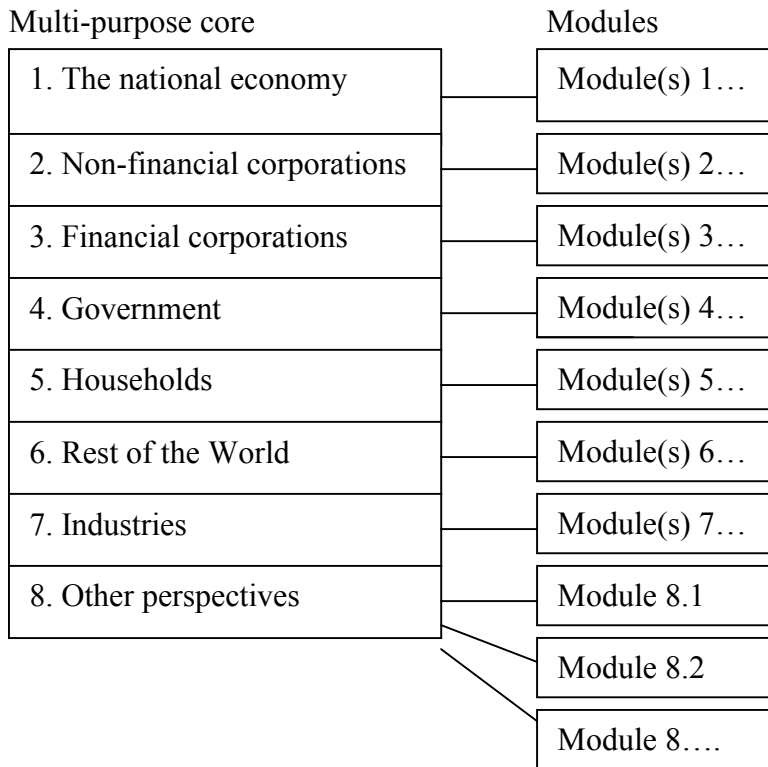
Multi-purpose core

1. The national economy

2. Non-financial corporations

3. Financial corporations

4. Government

5. Households

6. Rest of the World

7. Industries

8. Other perspectives

Modules

Module(s) 1…

Module(s) 2…

Module(s) 3…

Module(s) 4…

Module(s) 5…

Module(s) 6…

Module(s) 7…

Module 8.1

Module 8.2

Module 8….